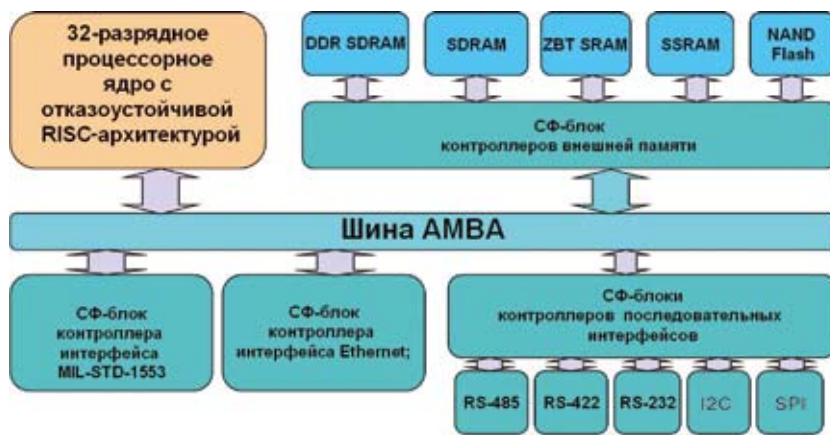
32-разрядное процессорное ядро с отказоустойчивой RISC-архитектурой

DDR SDRAM

SDRAM

ZBT SRAM

SSRAM

NAND Flash

СФ-блок контроллеров внешней памяти

Шина AMBA

СФ-блок контроллера интерфейса MIL-STD-1553

СФ-блок контроллера интерфейса Ethernet;

СФ-блоки контроллеров последовательных интерфейсов

RS-485

RS-422

RS-232

I2C

SPI